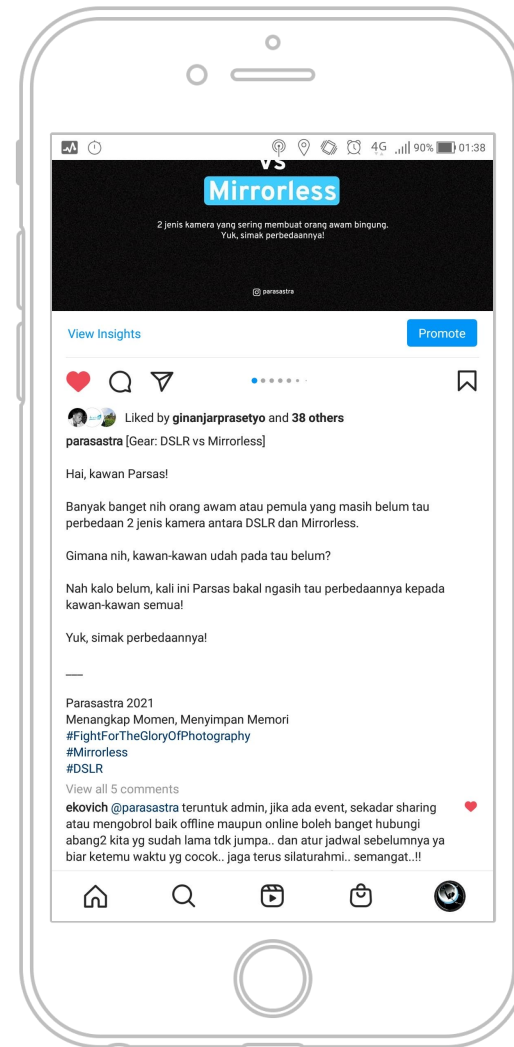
4G 90% 01:38

VS

Mirrorless

2 jenis kamera yang sering membuat orang awam bingung. Yuk, simak perbedaannya!

parasastra

View Insights

Promote

Liked by ginanjarprasetyo and 38 others

parasastra [Gear: DSLR vs Mirrorless]

Hai, kawan Parsas!

Banyak banget nih orang awam atau pemula yang masih belum tau perbedaan 2 jenis kamera antara DSLR dan Mirrorless.

Gimana nih, kawan-kawan udah pada tau belum?

Nah kalo belum, kali ini Parsas bakal ngasih tau perbedaannya kepada kawan-kawan semua!

Yuk, simak perbedaannya!

—

Parasastra 2021
Menangkap Momen, Menyimpan Memori
#FightForTheGloryOfPhotography
#Mirrorless
#DSLR

View all 5 comments

ekovich @parasastra teruntuk admin, jika ada event, sekadar sharing atau mengobrol baik offline maupun online boleh banget hubungi abang2 kita yg sudah lama tdk jumpa.. dan atur jadwal sebelumnya ya biar ketemu waktu yg cocok.. jaga terus silaturahmi.. semangat..!!